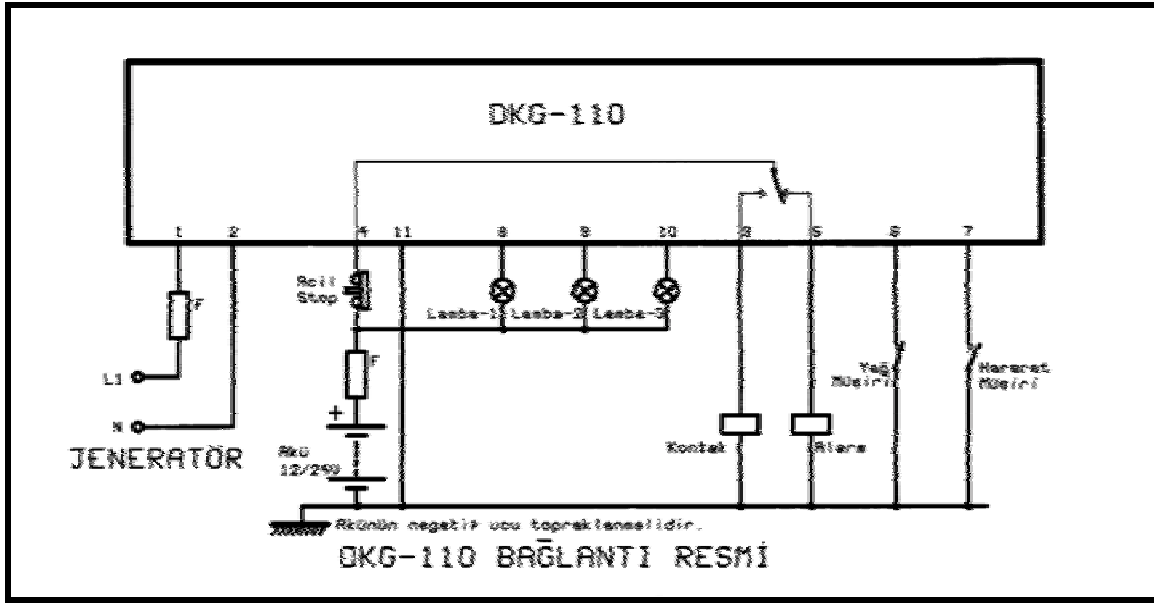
DKG-110

1 2 4 11 8 9 10 3 5 6 7

F

L1

N

JENERATÖR

Acil Stop

Lamba-1 Lamba-2 Lamba-3

F

+

Akü 12/24V

Kontak

Alarm

Yağ Müşiri

Hararet Müşiri

Akünün negatif ucu topraklanmalıdır.

DKG-110 BAĞLANTI RESMİ